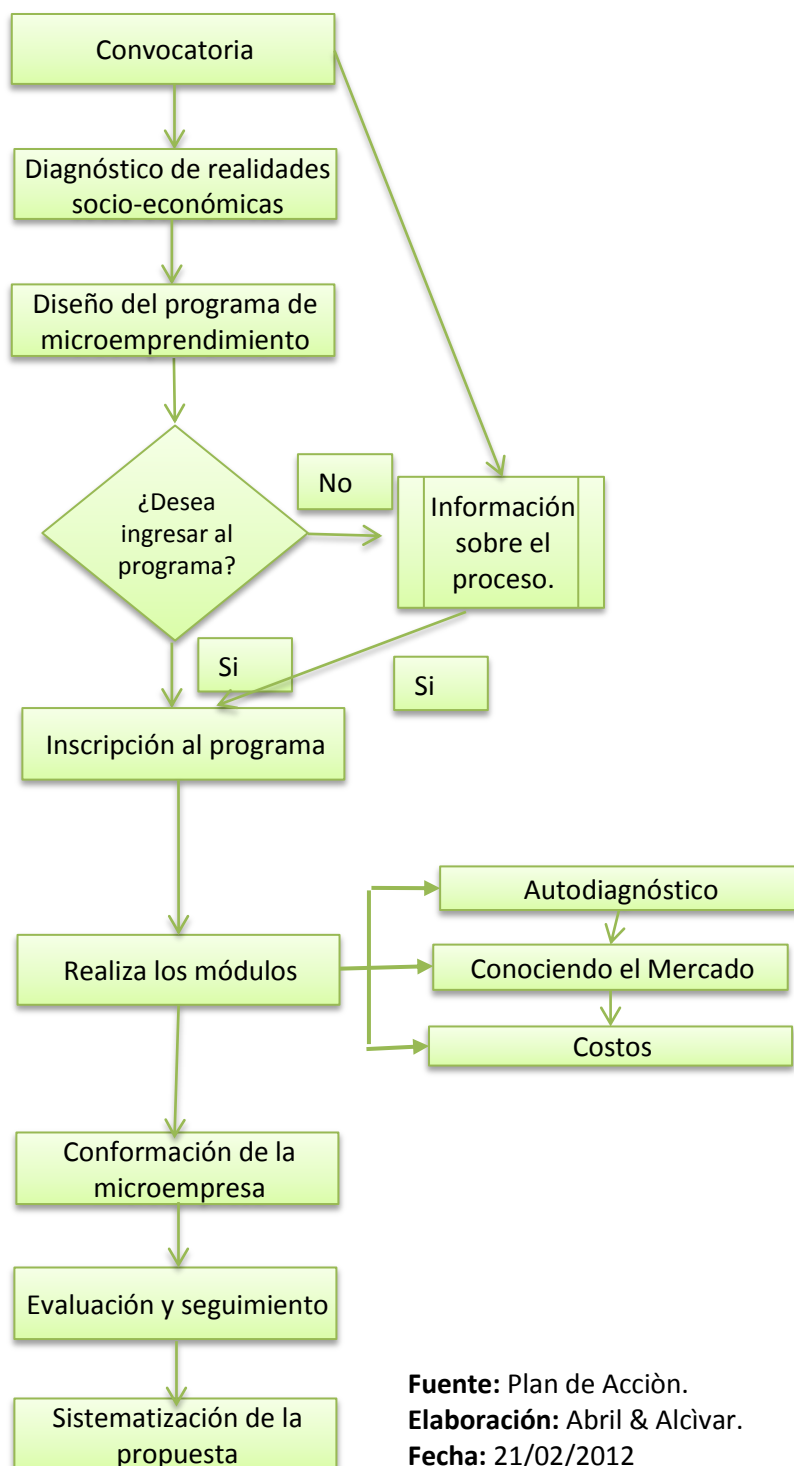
Convocatoria

Diagnóstico de realidades socio-económicas

Diseño del programa de microemprendimiento

¿Desea ingresar al programa?

No

Información sobre el proceso.

Si

Si

Inscripción al programa

Realiza los módulos

Autodiagnóstico

Conociendo el Mercado

Costos

Conformación de la microempresa

Evaluación y seguimiento

Sistematización de la propuesta

**Fuente:** Plan de Acciòn.
**Elaboración:** Abril & Alcìvar.
**Fecha:** 21/02/2012